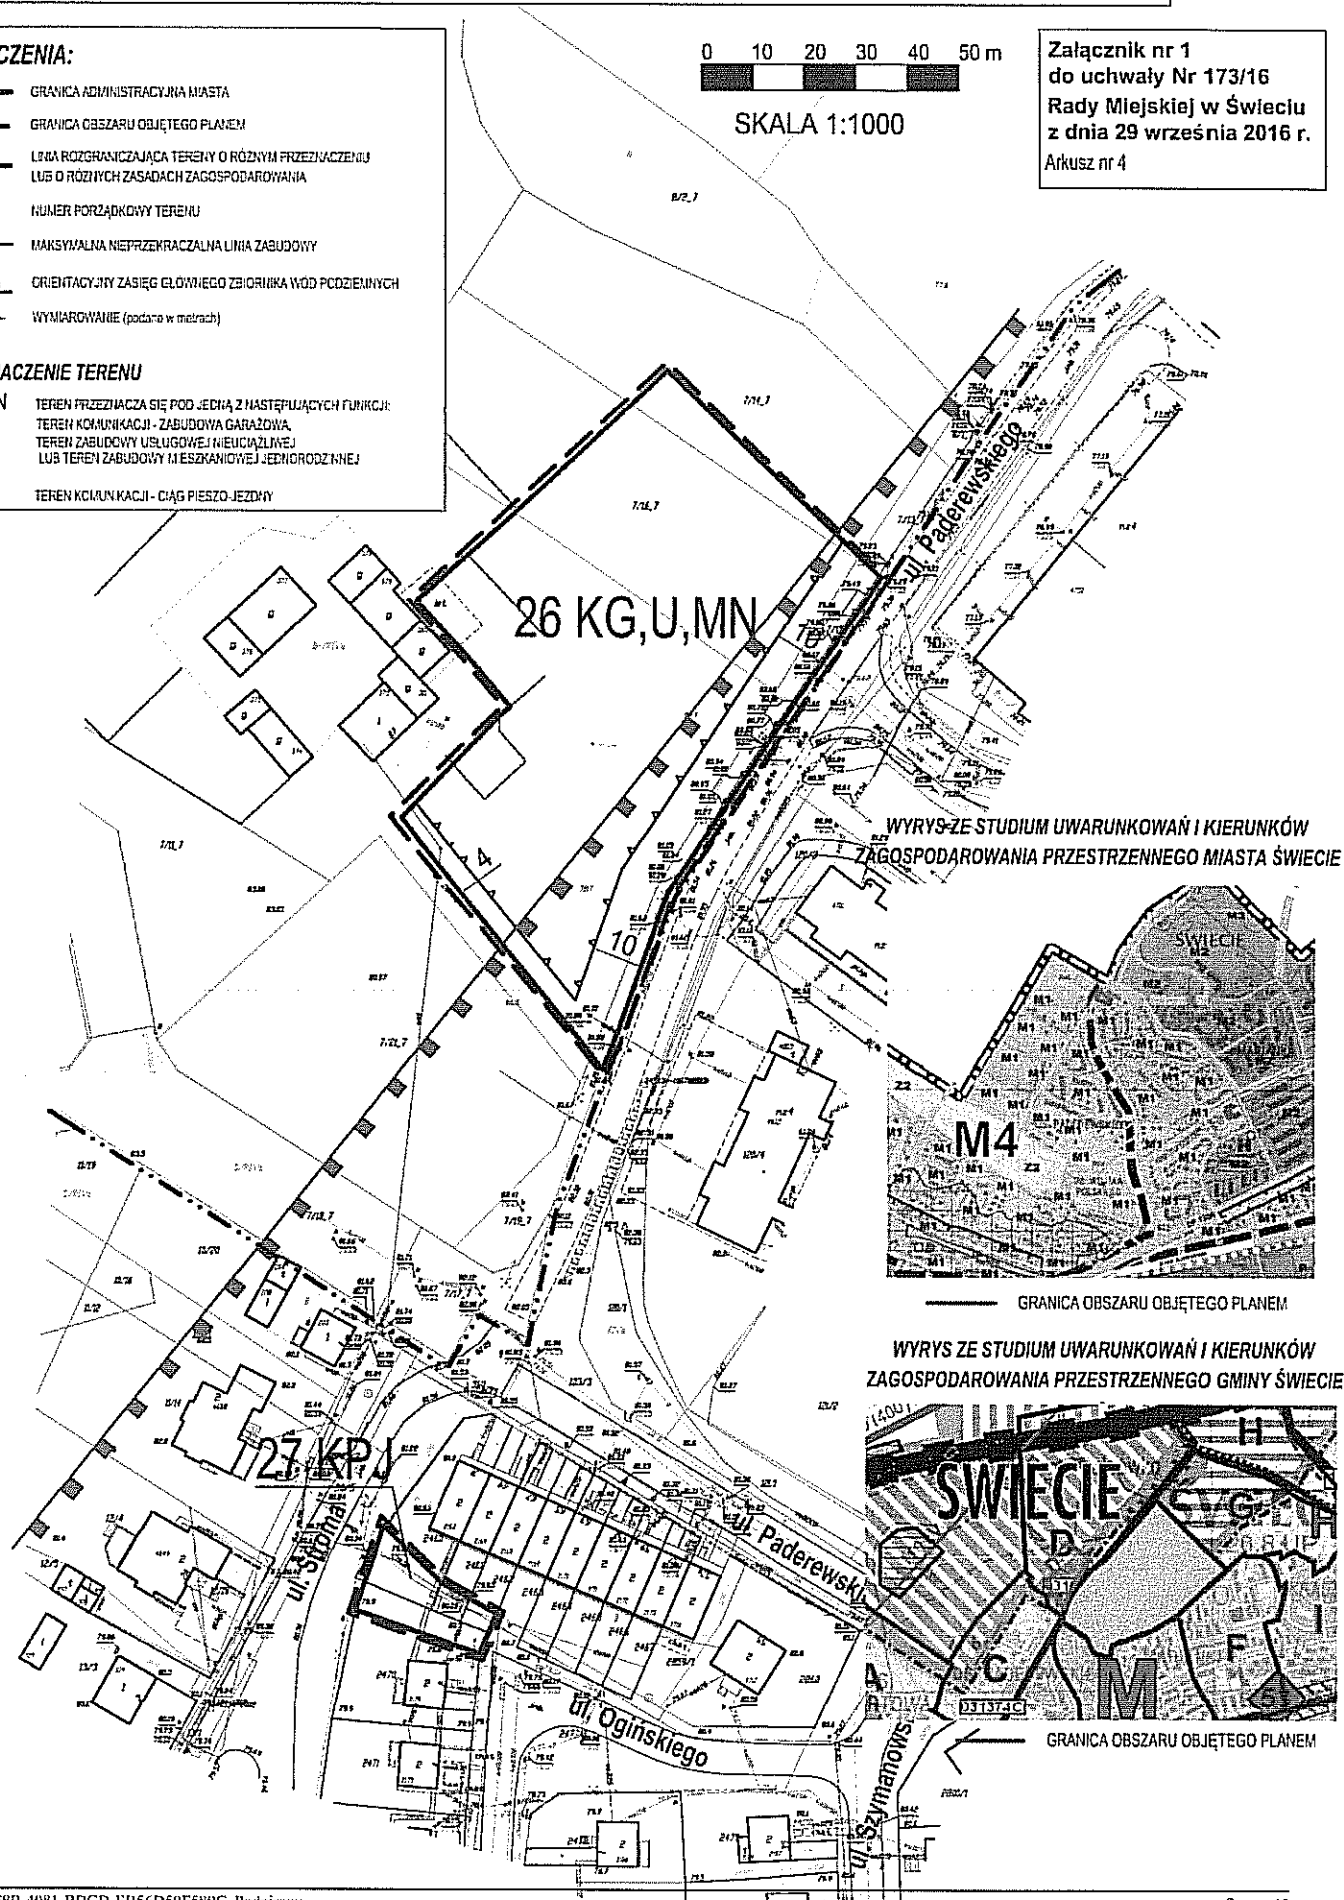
CZENIA:

GRANICA ADMINISTRACYJNA MIASTA

GRANICA OBSZARU OBJĘTEGO PLANEM

LINIA ROZGRANICZAJĄCA TERENY O RÓŻNYM PRZEZNACZENIU LUB O RÓŻNYCH ZASADACH ZAGOSPODAROWANIA

NUMER PORZĄDKOWY TERENU

MAKSYMALNA NIEPRZEKRACZALNA LINIA ZABUDOWY

ORIENTACYJNY ZASIĘG GŁÓWNEGO ZBIORNIKA WÓD PODZIEMNYCH

WYMIAROWANIE (podane w metrach)

ACZENIE TERENU

N TEREN PRZEZNACZA SIĘ POD JEDNĄ Z NASTĘPUJĄCYCH FUNKCJI: TEREN KOMUNIKACJI - ZABUDOWA GARAŻOWA, TEREN ZABUDOWY USŁUGOWEJ NIEUCIĄŻLIWEJ LUB TEREN ZABUDOWY MIESZKANIOWEJ JEDNORODZINNEJ

TEREN KOMUNIKACJI - CIĄG PIESZO-JEZDNY

0 10 20 30 40 50 m

SKALA 1:1000

Załącznik nr 1
do uchwały Nr 173/16
Rady Miejskiej w Świeciu
z dnia 29 września 2016 r.
Arkusz nr 4

26 KG,U,MN

ul. Paderewskiego

4

10

27 KPJ

ul. Paderewskiego

ul. Sikorskiego

ul. Ogińskiego

ul. Szymanowskiego

WYRYS ZE STUDIUM UWARUNKOWAŃ I KIERUNKÓW ZAGOSPODAROWANIA PRZESTRZENNEGO MIASTA ŚWIECIE

ŚWIECIE

M4

GRANICA OBSZARU OBJĘTEGO PLANEM

WYRYS ZE STUDIUM UWARUNKOWAŃ I KIERUNKÓW ZAGOSPODAROWANIA PRZESTRZENNEGO GMINY ŚWIECIE

ŚWIECIE

D

C

M

F

G

H

GRANICA OBSZARU OBJĘTEGO PLANEM